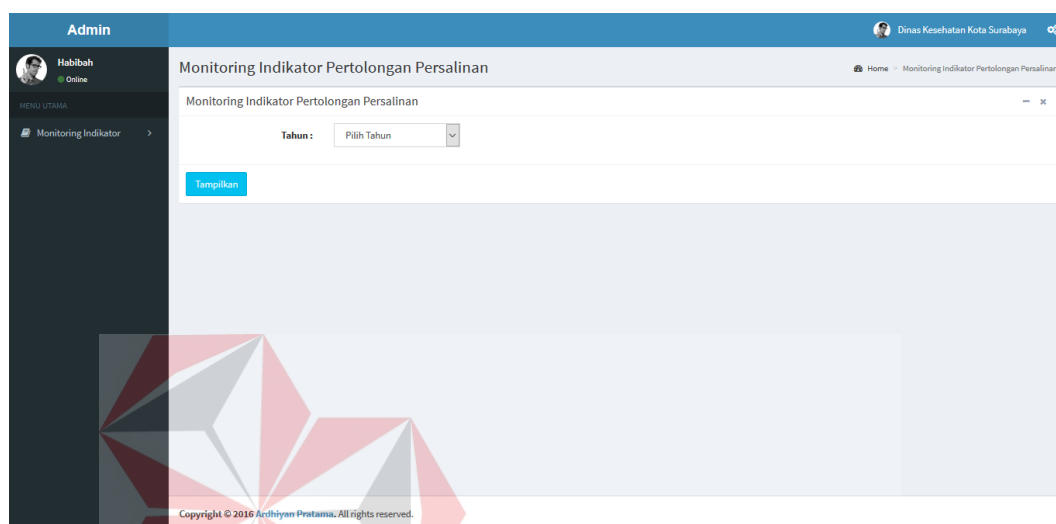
Admin

Dinas Kesehatan Kota Surabaya

Habibah
Online

MENU UTAMA

Monitoring Indikator

Monitoring Indikator Pertolongan Persalinan

Home > Monitoring Indikator Pertolongan Persalinan

Monitoring Indikator Pertolongan Persalinan

Tahun : Pilih Tahun

Tampilkan

Copyright © 2016 Ardhiyan Pratama. All rights reserved.